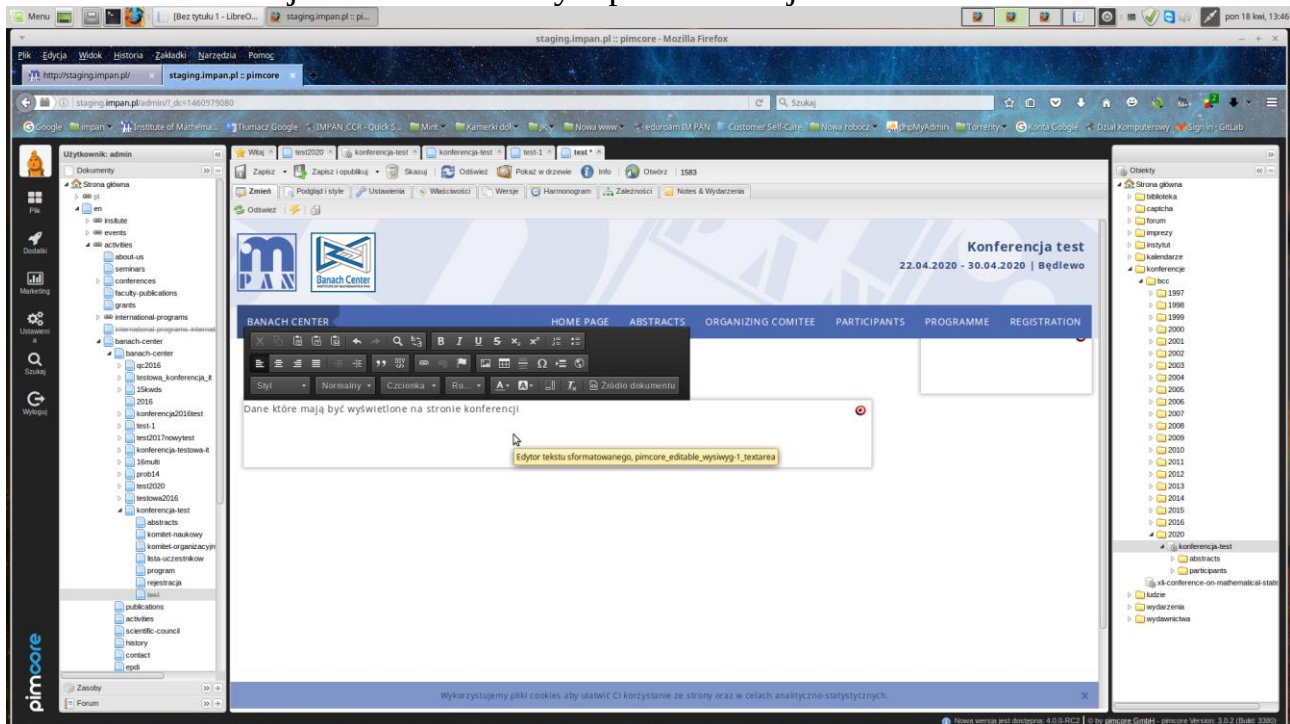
Menu [Bez tytułu 1 - LibreO... staging.impan.pl :: pi... pon 18 kwi, 13:46

staging.impan.pl :: pimcore - Mozilla Firefox

Plik Edycja Widok Historia Zakładki Narzędzia Pomoc

http://staging.impan.pl/ staging.impan.pl :: pimcore

staging.impan.pl/admin/?_dc=1460979080

Szukaj

Google impan Institute of Mathema... Tłumacz Google IMPAN_CCR - Quick S... Mint Kamerki dol Nowa www eduroam IM PAN Customer Self-Care Nowa robocz phpMyAdmin Torrenty Konto Google Dział Komputerowy Sign in · GitLab

Użytkownik: admin

Dokumenty

Strona główna
pl
en
institute
events
activities
about-us
seminars
conferences
faculty-publications
grants
international-programs
international-programs-internal
banach-center
banach-center
gc2016
testowa_konferencja_it
15kwds
2016
konferencja2016test
test-1
test2017nowytest
konferencja-testowa-it
16multi
prob14
test2020
testowa2016
konferencja-test
abstracts
komitet-naukowy
komitet-organizacyjn
lista-uczestnikow
program
rejestracja
test
publications
activities
scientific-council
history
contact
epdi

Zasoby
Forum

Pik
Dodatki
Marketing
Ustawienia
Szukaj
Wyloguj

pimcore

Witaj test2020 konferencja-test konferencja-test test-1 test *

Zapisz Zapisz i opublikuj Skasuj Odśwież Pokaż w drzewie Info Otwórz 1583

Zmień Podgląd i style Ustawienia Właściwości Wersje Harmonogram Zależności Notes & Wydarzenia

Odśwież

Banach Center

Konferencja test
22.04.2020 - 30.04.2020 | Będlewo

BANACH CENTER HOME PAGE ABSTRACTS ORGANIZING COMITEE PARTICIPANTS PROGRAMME REGISTRATION

Styl Normalny Czcionka Ro... Źródło dokumentu

Dane które mają być wyświetlone na stronie konferencji

Edytor tekstu sformatowanego, pimcore_editable_wysiwyg-1_textarea

Wykorzystujemy pliki cookies aby ułatwić Ci korzystanie ze strony oraz w celach analityczno-statystycznych.

Obiekty

Strona główna
biblioteka
captcha
forum
imprezy
instytut
kalendarze
konferencje
bcc
1997
1998
1999
2000
2001
2002
2003
2004
2005
2006
2007
2008
2009
2010
2011
2012
2013
2014
2015
2016
2020
konferencja-test
abstracts
participants
xli-conference-on-mathematical-statis
ludzie
wydarzenia
wydawnictwa

Nowa wersja jest dostępna: 4.0.0-RC2 | © by pimcore GmbH - pimcore Version: 3.0.2 (Build: 3380)